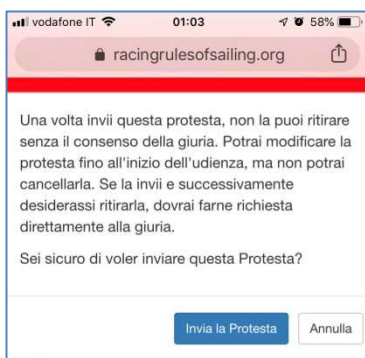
vodafone IT 01:03 58%

racingrulesofsailing.org

Una volta invii questa protesta, non la puoi ritirare senza il consenso della giuria. Potrai modificare la protesta fino all'inizio dell'udienza, ma non potrai cancellarla. Se la invii e successivamente desiderassi ritirarla, dovrai farne richiesta direttamente alla giuria.

Sei sicuro di voler inviare questa Protesta?

Invia la Protesta

Annulla